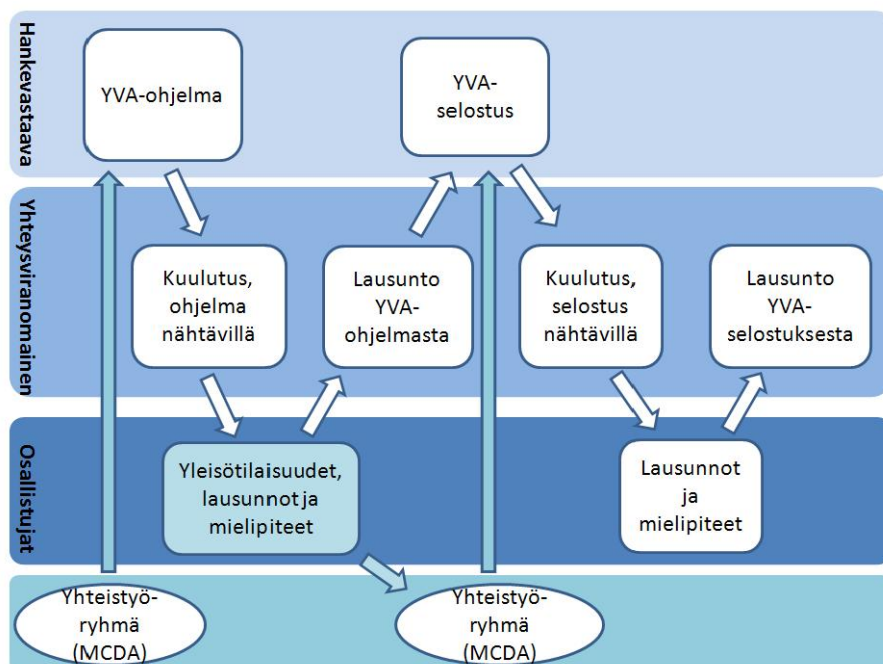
Hankevastaava

YVA-ohjelma

YVA-selostus

Yhteysviranomainen

Kuulutus, ohjelma nähtävillä

Lausunto YVA-ohjelmasta

Kuulutus, selostus nähtävillä

Lausunto YVA-selostuksesta

Osallistujat

Yleisötilaisuudet, lausunnot ja mielipiteet

Lausunnot ja mielipiteet

Yhteistyöryhmä (MCDA)

Yhteistyöryhmä (MCDA)